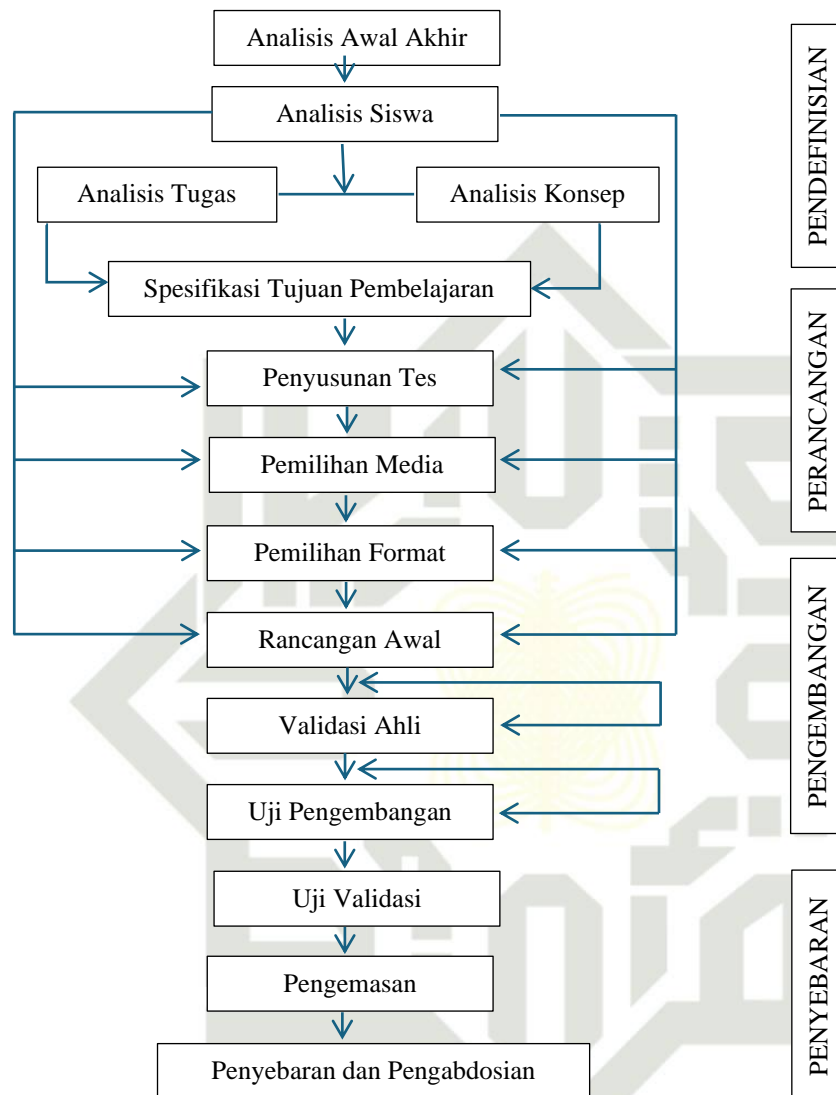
Analisis Awal Akhir

Analisis Siswa

Analisis Tugas

Analisis Konsep

Spesifikasi Tujuan Pembelajaran

Penyusunan Tes

Pemilihan Media

Pemilihan Format

Rancangan Awal

Validasi Ahli

Uji Pengembangan

Uji Validasi

Pengemasan

Penyebaran dan Pengabdosian

PENDEFINISIAN

PERANCANGAN

PENGEMBANGAN

PENYEBARAN